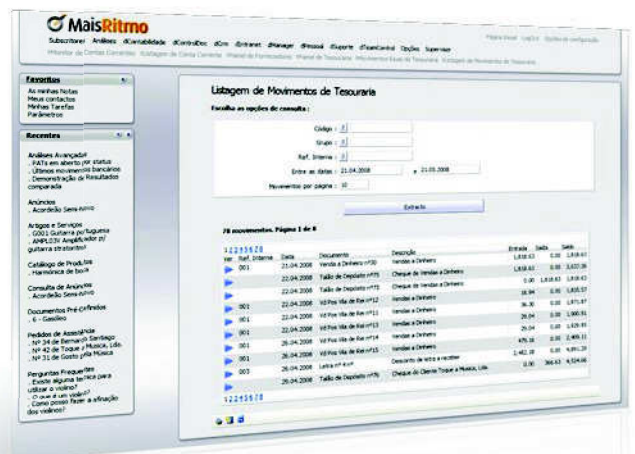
MaisRitmo

Subscritores Análises dContabilidade dContraDoc dCrm dIntranet dManager dPessoal dSuporte dTeamControl Opções Supervisor

Página Inicial Logout Opções de configuração

Favoritos
As minhas Notas
Meus contactos
Minhas Tarefas
Parâmetros

Recentes
Análises Avançadas
. FATs em aberto por status
. Últimos movimentos bancários
. Demonstração de Resultados comparada

Anúncios
. Acordeão Semi-novo

Artigos e Serviços
. G001 Guitarra portuguesa
. AMPL03V Amplificador p/ guitarra stratonito

Catálogo de Produtos
. Harmónica de boca

Consulta de Anúncios
. Acordeão Semi-novo

Documentos Pré-Definidos
. 6 - Gasóleo

Pedidos de Assistência
. Nº 34 de Bernardo Santiago
. Nº 42 de Toque y Música, Lda.
. Nº 31 de Gosto pla Música

Perguntas Frequentes
. Existe alguma técnica para utilizar o violino?
. O que é um violino?
. Como posso fazer a afinação dos violinos?

Listagem de Movimentos de Tesouraria

Escolha as opções de consulta :

Código :
Grupo :
Ref. Interna :
Entre as datas : 21.04.2008 e 21.05.2008
Movimentos por página : 10

Extracto

78 movimentos. Página 1 de 8

1 2 3 4 5 6 7 8

| Ver | Ref. Interna | Data | Documento | Descrição | Entrada | Saída | Saldo |
|---|---|---|---|---|---|---|---|
| | 001 | 21.04.2008 | Venda a Dinheiro nº30 | Vendas a Dinheiro | 1.818,63 | 0,00 | 1.818,63 |
| | | 22.04.2008 | Talão de Depósito nº70 | Cheque de Vendas a Dinheiro | 1.818,63 | 0,00 | 3.637,26 |
| | | 22.04.2008 | Talão de Depósito nº70 | Cheque de Vendas a Dinheiro | 0,00 | 1.818,63 | 1.818,63 |
| | 001 | 22.04.2008 | VD Pos Vila de Rei nº12 | Vendas a Dinheiro | 16,94 | 0,00 | 1.835,57 |
| | 001 | 22.04.2008 | VD Pos Vila de Rei nº12 | Vendas a Dinheiro | 36,30 | 0,00 | 1.871,87 |
| | 001 | 22.04.2008 | VD Pos Vila de Rei nº13 | Vendas a Dinheiro | 29,04 | 0,00 | 1.900,91 |
| | 001 | 22.04.2008 | VD Pos Vila de Rei nº13 | Vendas a Dinheiro | 25,04 | 0,00 | 1.925,95 |
| | 001 | 26.04.2008 | VD Pos Vila de Rei nº14 | Vendas a Dinheiro | 479,16 | 0,00 | 2.405,11 |
| | 001 | 26.04.2008 | VD Pos Vila de Rei nº15 | Vendas a Dinheiro | 2.482,18 | 0,00 | 4.887,29 |
| | 003 | 26.04.2008 | Letra nº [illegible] | Desconto de letra a receber | 0,00 | 366,63 | 4.520,66 |
| | | 26.04.2008 | Talão de Depósito nº76 | Cheque do Cliente Toque y Musica, Lda. | | | |

1 2 3 4 5 6 7 8